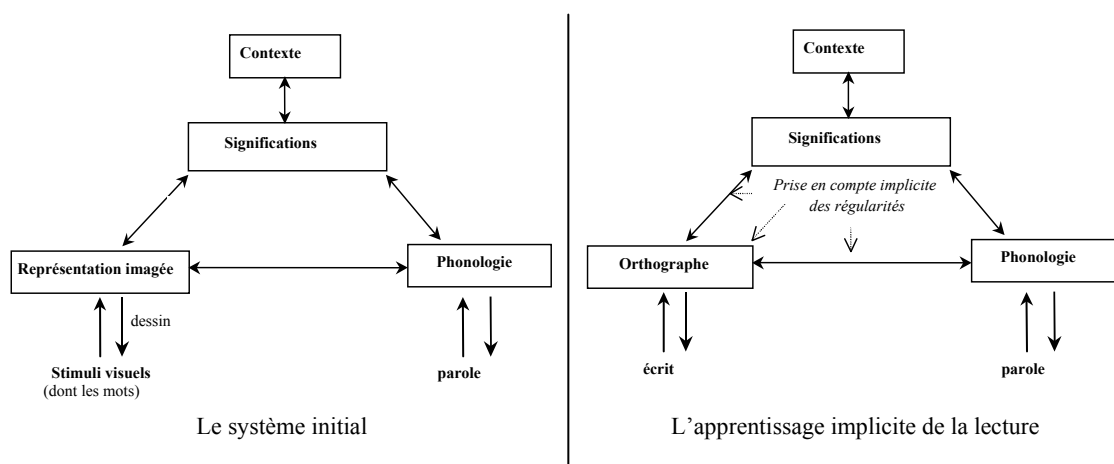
Contexte

Significations

Représentation imagée

Phonologie

dessin

Stimuli visuels
(dont les mots)

parole

Le système initial

Contexte

Significations

Prise en compte implicite des régularités

Orthographe

Phonologie

écrit

parole

L'apprentissage implicite de la lecture